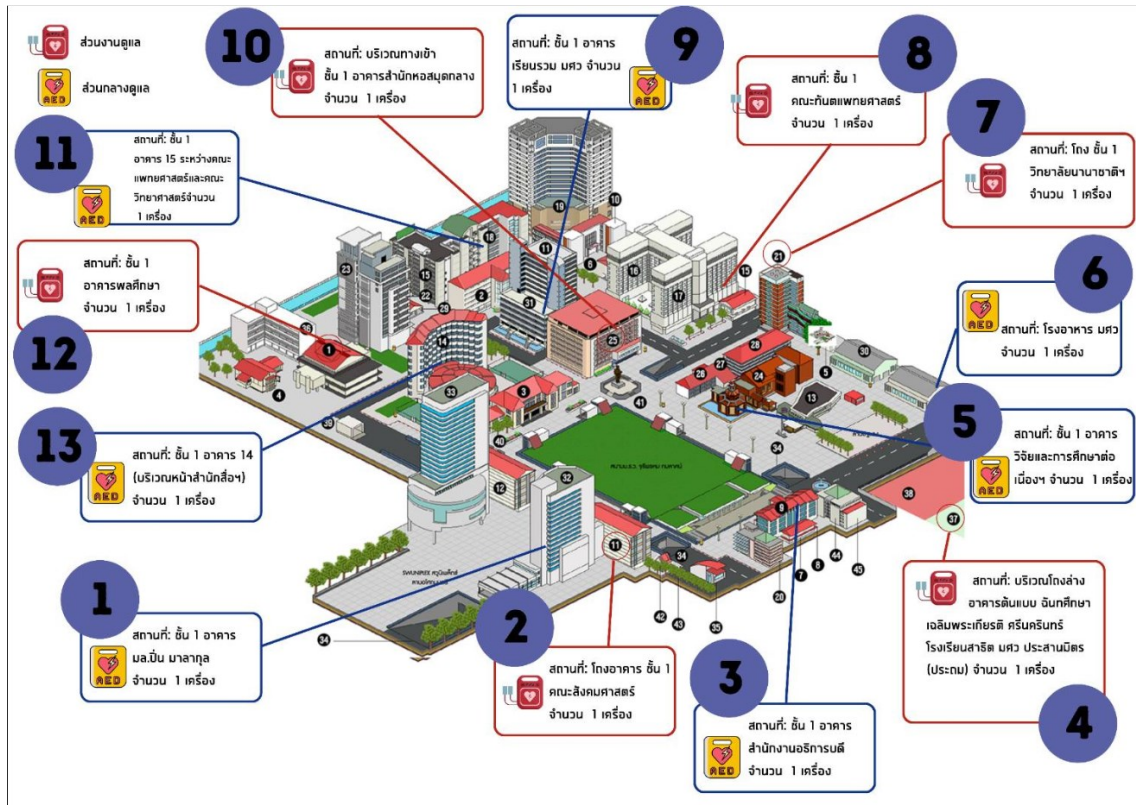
ส่วนงานดูแล

AED ส่วนกลางดูแล

10
สถานที่: บริเวณทางเข้า ชั้น 1 อาคารสำนักหอสมุดกลาง จำนวน 1 เครื่อง

9
สถานที่: ชั้น 1 อาคารเรียนรวม มศว จำนวน 1 เครื่อง
AED

8
สถานที่: ชั้น 1 คณะทันตแพทยศาสตร์ จำนวน 1 เครื่อง

7
สถานที่: โถง ชั้น 1 วิทยาลัยนานาชาติฯ จำนวน 1 เครื่อง

11
สถานที่: ชั้น 1 อาคาร 15 ระหว่างคณะแพทยศาสตร์และคณะวิทยาศาสตร์จำนวน 1 เครื่อง
AED

12
สถานที่: ชั้น 1 อาคารพลศึกษา จำนวน 1 เครื่อง

6
AED
สถานที่: โรงอาหาร มศว จำนวน 1 เครื่อง

13
สถานที่: ชั้น 1 อาคาร 14 (บริเวณหน้าสำนักสื่อฯ) จำนวน 1 เครื่อง
AED

5
สถานที่: ชั้น 1 อาคารวิจัยและการศึกษาต่อเนื่องฯ จำนวน 1 เครื่อง
AED

1
สถานที่: ชั้น 1 อาคาร มล.ปิ่น มาลากุล จำนวน 1 เครื่อง
AED

2
สถานที่: โถงอาคาร ชั้น 1 คณะสังคมศาสตร์ จำนวน 1 เครื่อง

3
สถานที่: ชั้น 1 อาคารสำนักงานอธิการบดี จำนวน 1 เครื่อง
AED

4
สถานที่: บริเวณโถงล่างอาคารต้นแบบ ฉันท์ศึกษาเฉลิมพระเกียรติ ศรีนครินทร์ โรงเรียนสาธิต มศว ประสานมิตร (ประถม) จำนวน 1 เครื่อง

18 10 11 16 6 23 15 17 21 22 29 2 31 15 36 1 14 25 28 27 30 26 24 5 4 33 3 13 41 39 40 34 12 32 38 9 37 11 34 44 8 7 45 20 42 43 35 34